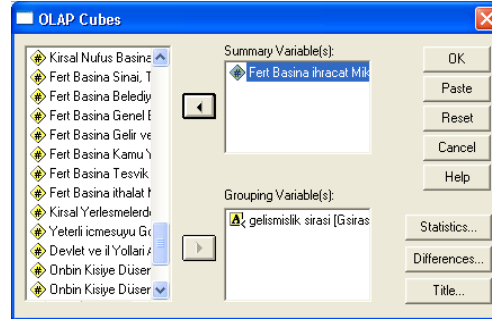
OLAP Cubes

Kirsal Nufus Basina
Fert Basina Sinai, T
Fert Basina Belediy
Fert Basina Genel E
Fert Basina Gelir ve
Fert Basina Kamu Y
Fert Basina Tesvik
Fert Basina ithalat M
Kirsal Yerlesmelerd
Yeterli icmesuyu G
Devlet ve il Yollari A
Onbin Kisiye Düser
Onbin Kisiye Düser

Summary Variable(s):
Fert Basina ihracat Mik

Grouping Variable(s):
gelismislik sirasi [Gsiras

OK
Paste
Reset
Cancel
Help
Statistics...
Differences...
Title...